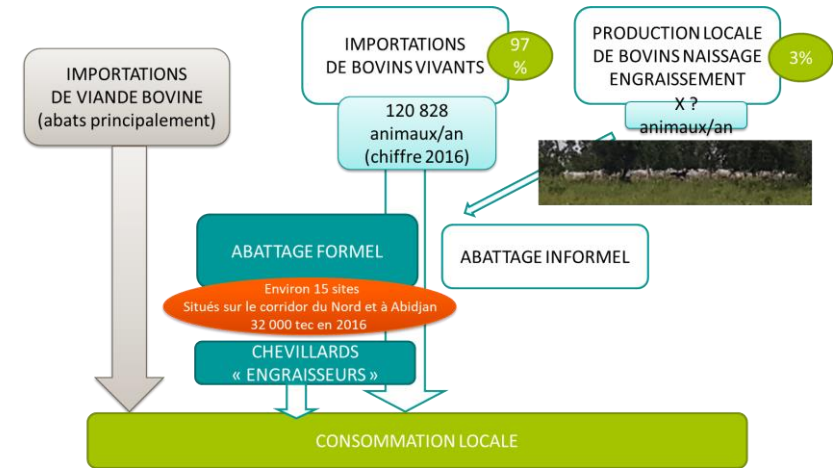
IMPORTATIONS DE VIANDE BOVINE (abats principalement)

IMPORTATIONS DE BOVINS VIVANTS

97 %

120 828 animaux/an (chiffre 2016)

PRODUCTION LOCALE DE BOVINS NAISSAGE ENGRAISSEMENT

3%

X ? animaux/an

ABATTAGE FORMEL

Environ 15 sites
Situés sur le corridor du Nord et à Abidjan
32 000 tec en 2016

ABATTAGE INFORMEL

CHEVILLARDS « ENGRAISSEURS »

CONSOMMATION LOCALE